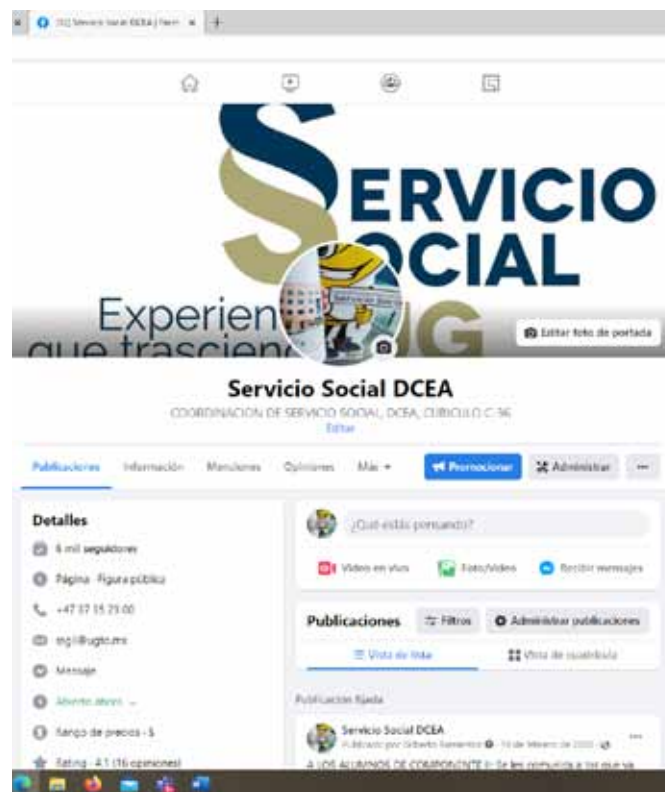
(32) Servicio Social DCEA | Face

SERVICIO
SOCIAL

Experien
que trascien

UG

Editar foto de portada

Servicio Social DCEA
COORDINACION DE SERVICIO SOCIAL, DCEA, CUBICULO C-36
Editar

Publicaciones Información Menciones Opiniones Más

Promocionar Administrar ···

Detalles
6 mil seguidores
Página · Figura pública
+47 37 15 25 00
ssgl@ugto.mx
Mensaje
Abierto ahora
Rango de precios · $
Rating · 4.1 (16 opiniones)

¿Qué estás pensando?
Video en vivo Foto/video Recibir mensajes

Publicaciones Filtros Administrar publicaciones
Vista de lista Vista de cuadrícula

Publicación fijada
Servicio Social DCEA
Publicado por Gilberto Sarmiento · 10 de febrero de 2020 ·
A LOS ALUMNOS DE COMPONENTE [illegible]